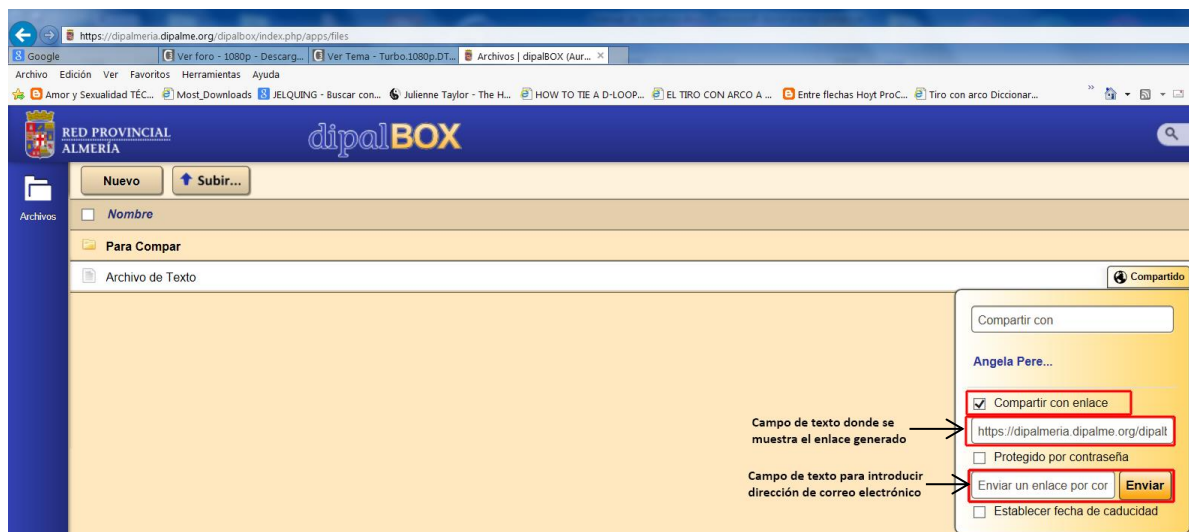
https://dipalmeria.dipalme.org/dipalbox/index.php/apps/files

Google | Ver foro - 1080p - Descarg... | Ver Tema - Turbo.1080p.DT... | Archivos | dipalBOX (Aur...

Archivo Edición Ver Favoritos Herramientas Ayuda

Amor y Sexualidad TÉC... | Most_Downloads | JELQUING - Buscar con... | Julienne Taylor - The H... | HOW TO TIE A D-LOOP... | EL TIRO CON ARCO A ... | Entre flechas Hoyt ProC... | Tiro con arco Diccionar...

RED PROVINCIAL ALMERÍA

dipalBOX

Archivos

Nuevo

Subir...

Nombre

Para Compar

Archivo de Texto

Compartido

Compartir con

Angela Pere...

Compartir con enlace

Campo de texto donde se muestra el enlace generado

https://dipalmeria.dipalme.org/dipalt

Protegido por contraseña

Campo de texto para introducir dirección de correo electrónico

Enviar un enlace por cor

Enviar

Establecer fecha de caducidad